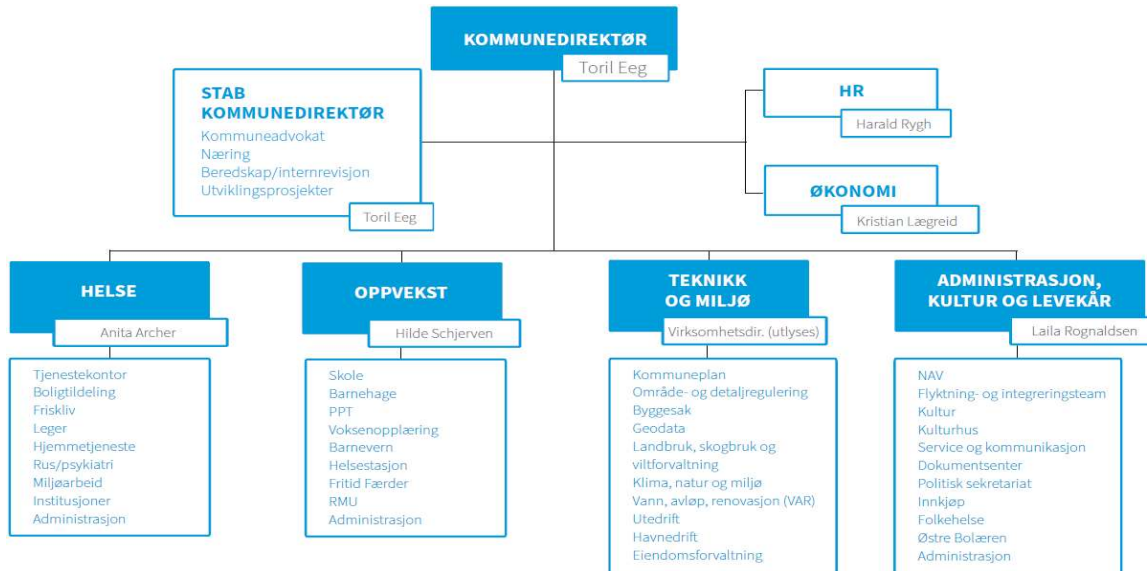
KOMMUNEDIREKTØR
Toril Eeg

STAB KOMMUNEDIREKTØR
Kommuneadvokat
Næring
Beredskap/internrevisjon
Utviklingsprosjekter
Toril Eeg

HR
Harald Rygh

ØKONOMI
Kristian Lægreid

HELSE
Anita Archer
Tjenestekontor
Boligtildeling
Frisklív
Leger
Hjemmetjeneste
Rus/psykiatri
Miljøarbeid
Institusjoner
Administrasjon

OPPVEKST
Hilde Schjerven
Skole
Barnehage
PPT
Voksenopplæring
Barnevern
Helsestasjon
Fritid Færder
RMU
Administrasjon

TEKNIKK OG MILJØ
Virksomhetsdir. (utlyses)
Kommuneplan
Område- og detaljregulering
Byggesak
Geodata
Landbruk, skogbruk og viltforvaltning
Klima, natur og miljø
Vann, avløp, renovasjon (VAR)
Utedrift
Havnedrift
Eiendomsforvaltning

ADMINISTRASJON, KULTUR OG LEVEKÅR
Laila Rognaldsen
NAV
Flyktning- og integreringsteam
Kultur
Kulturhus
Service og kommunikasjon
Dokumentsenter
Politisk sekretariat
Innkjøp
Folkehelse
Østre Bolæren
Administrasjon